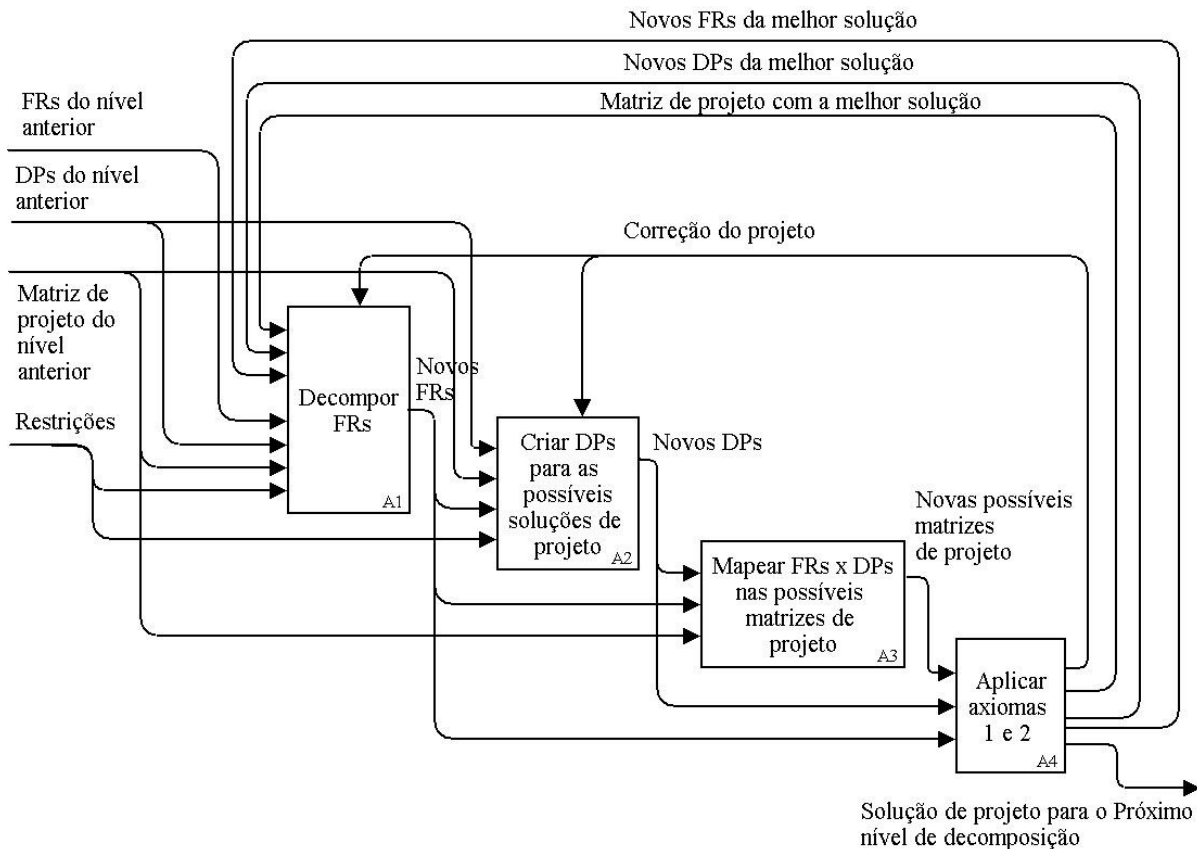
Novos FRs da melhor solução

Novos DPs da melhor solução

Matriz de projeto com a melhor solução

FRs do nível anterior

DPs do nível anterior

Correção do projeto

Matriz de projeto do nível anterior

Restrições

Decompor FRs

A1

Novos FRs

Criar DPs para as possíveis soluções de projeto

A2

Novos DPs

Novas possíveis matrizes de projeto

Mapear FRs x DPs nas possíveis matrizes de projeto

A3

Aplicar axiomas 1 e 2

A4

Solução de projeto para o Próximo nível de decomposição